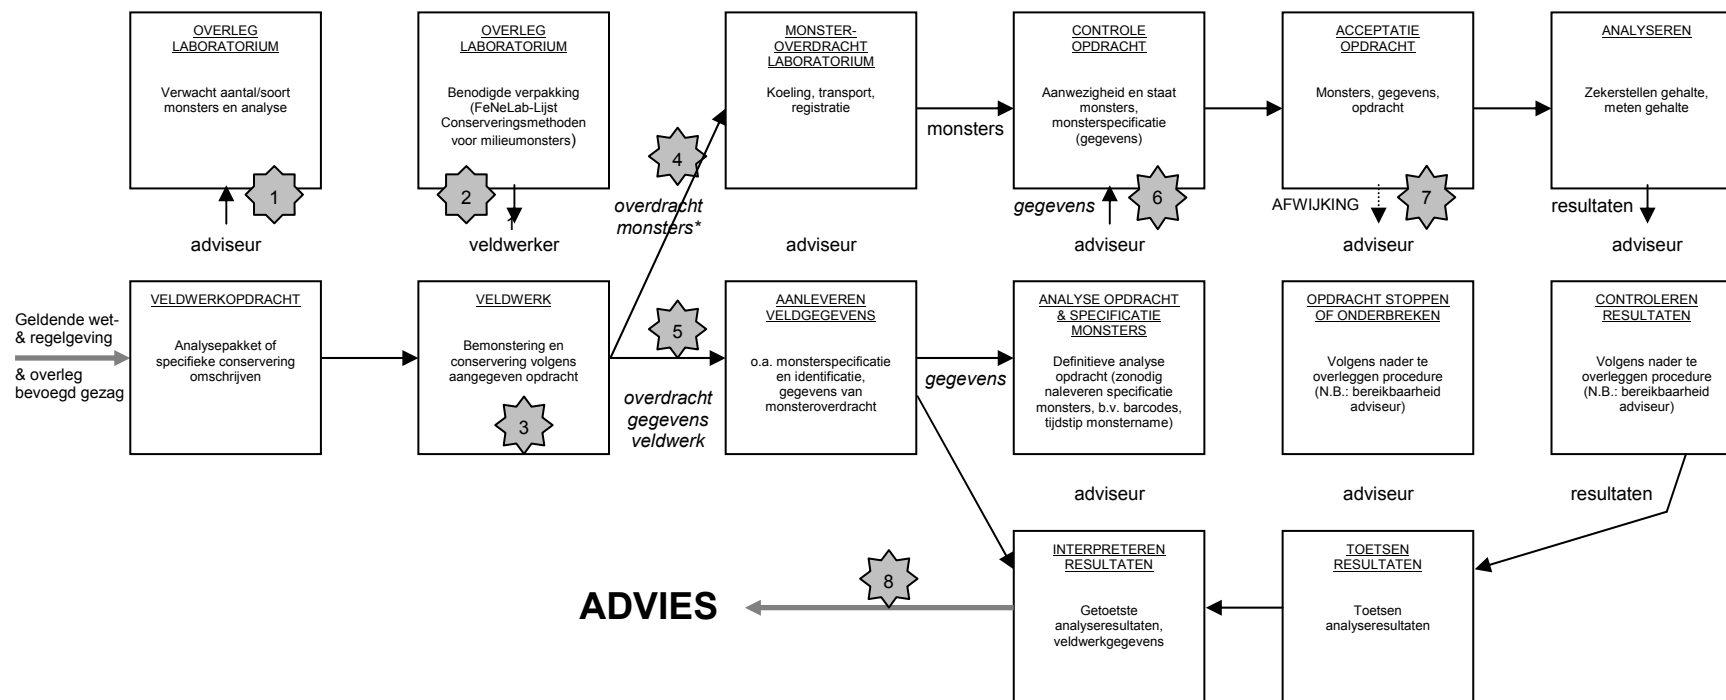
OVERLEG LABORATORIUM

Verwacht aantal/soort monsters en analyse

1

adviseur

OVERLEG LABORATORIUM

Benodigde verpakking (FeNeLab-Lijst Conserveringsmethoden voor milieumonsters)

2

veldwerker

4

overdracht monsters*

MONSTER-OVERDRACHT LABORATORIUM

Koeling, transport, registratie

adviseur

monsters

CONTROLE OPDRACHT

Aanwezigheid en staat monsters, monsterspecificatie (gegevens)

gegevens

6

adviseur

ACCEPTATIE OPDRACHT

Monsters, gegevens, opdracht

AFWIJKING

7

adviseur

ANALYSEREN

Zekerstellen gehalte, meten gehalte

resultaten

adviseur

Geldende wet- & regelgeving

& overleg bevoegd gezag

VELDWERKOPDRACHT

Analysepakket of specifieke conservering omschrijven

VELDWERK

Bemonstering en conservering volgens aangegeven opdracht

3

5

overdracht gegevens veldwerk

AANLEVEREN VELDGEGEVENS

o.a. monsterspecificatie en identificatie, gegevens van monsteroverdracht

gegevens

ANALYSE OPDRACHT & SPECIFICATIE MONSTERS

Definitieve analyse opdracht (zonodig naleveren specificatie monsters, b.v. barcodes, tijdstip monstername)

OPDRACHT STOPPEN OF ONDERBREKEN

Volgens nader te overleggen procedure (N.B.: bereikbaarheid adviseur)

CONTROLEREN RESULTATEN

Volgens nader te overleggen procedure (N.B.: bereikbaarheid adviseur)

adviseur

adviseur

resultaten

ADVIES

8

INTERPRETEREN RESULTATEN

Getoetste analyseresultaten, veldwerkgegevens

TOETSEN RESULTATEN

Toetsen analyseresultaten